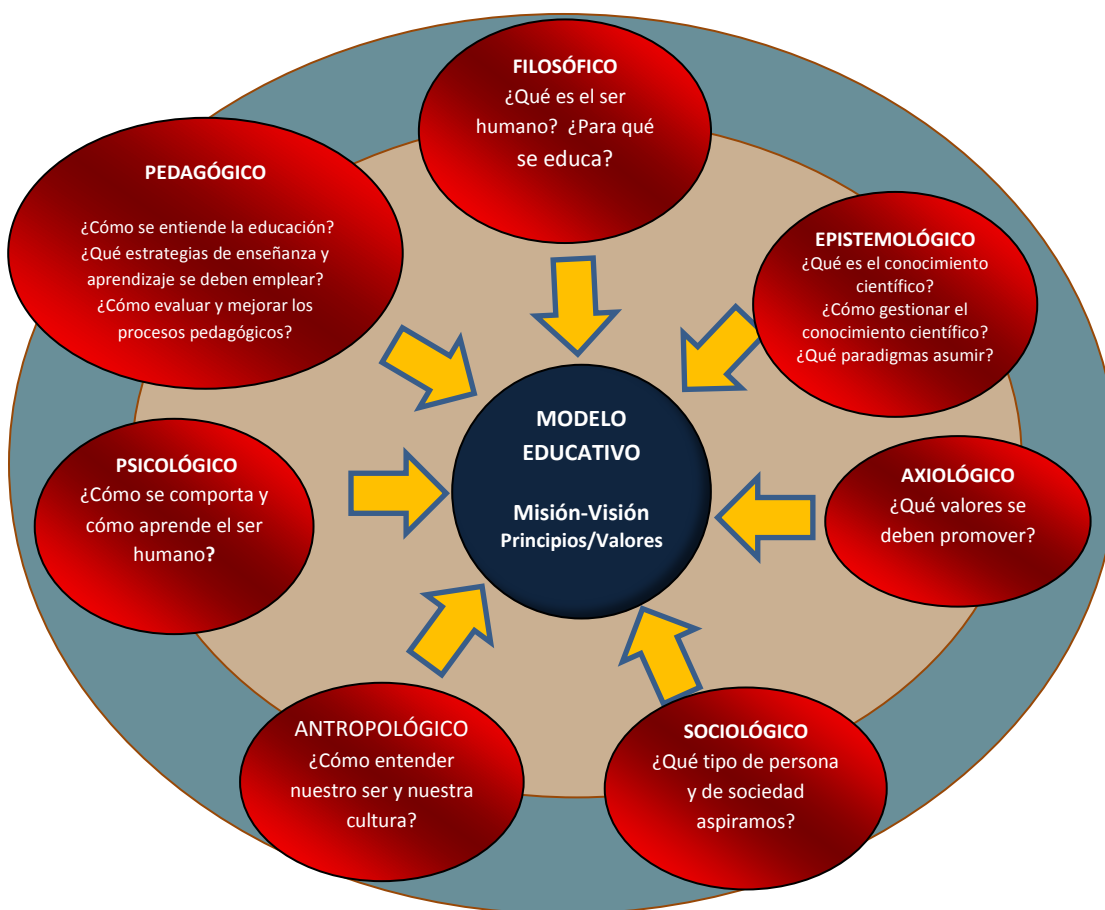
FILOSÓFICO
¿Qué es el ser humano? ¿Para qué se educa?

PEDAGÓGICO

¿Cómo se entiende la educación? ¿Qué estrategias de enseñanza y aprendizaje se deben emplear? ¿Cómo evaluar y mejorar los procesos pedagógicos?

EPISTEMOLÓGICO
¿Qué es el conocimiento científico? ¿Cómo gestionar el conocimiento científico? ¿Qué paradigmas asumir?

MODELO EDUCATIVO

Misión-Visión
Principios/Valores

PSICOLÓGICO
¿Cómo se comporta y cómo aprende el ser humano?

AXIOLÓGICO
¿Qué valores se deben promover?

ANTROPOLÓGICO
¿Cómo entender nuestro ser y nuestra cultura?

SOCIOLÓGICO
¿Qué tipo de persona y de sociedad aspiramos?